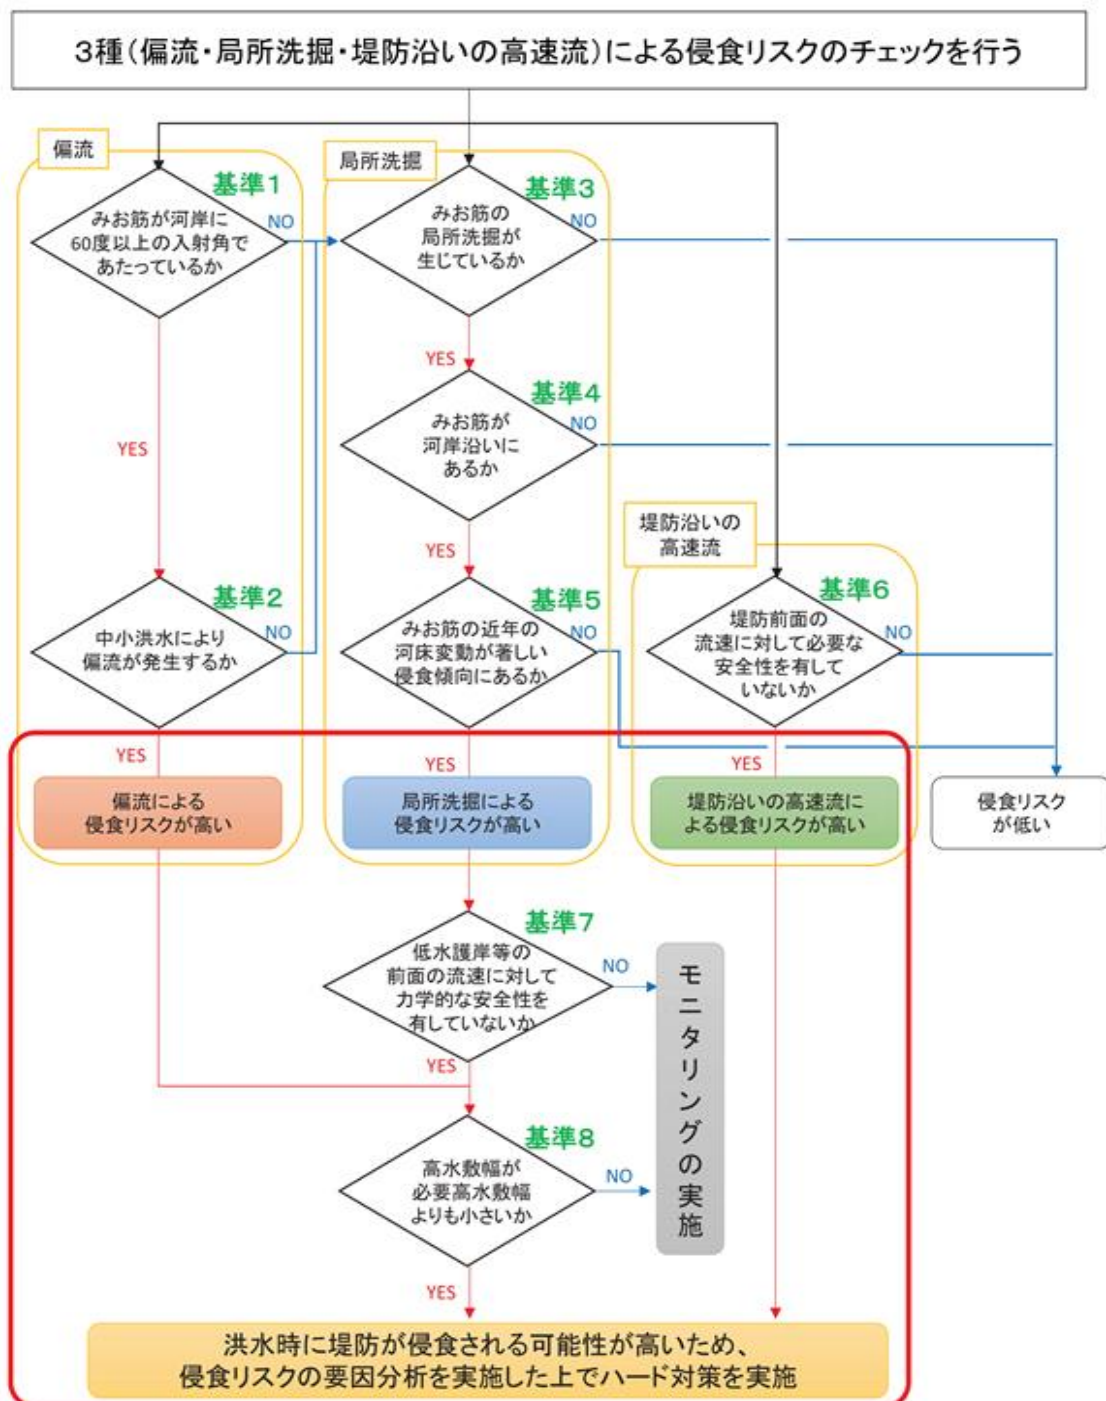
3種（偏流・局所洗掘・堤防沿いの高速流）による侵食リスクのチェックを行う

偏流

基準1
みお筋が河岸に60度以上の入射角であたっているか
NO
YES

基準2
中小洪水により偏流が発生するか
NO
YES

偏流による侵食リスクが高い

局所洗掘

基準3
みお筋の局所洗掘が生じているか
NO
YES

基準4
みお筋が河岸沿いにあるか
NO
YES

基準5
みお筋の近年の河床変動が著しい侵食傾向にあるか
NO
YES

局所洗掘による侵食リスクが高い

堤防沿いの高速流

基準6
堤防前面の流速に対して必要な安全性を有していないか
NO
YES

堤防沿いの高速流による侵食リスクが高い

侵食リスクが低い

基準7
低水護岸等の前面の流速に対して力学的な安全性を有していないか
NO
YES

基準8
高水敷幅が必要高水敷幅よりも小さいか
NO
YES

モニタリングの実施

洪水時に堤防が侵食される可能性が高いため、侵食リスクの要因分析を実施した上でハード対策を実施